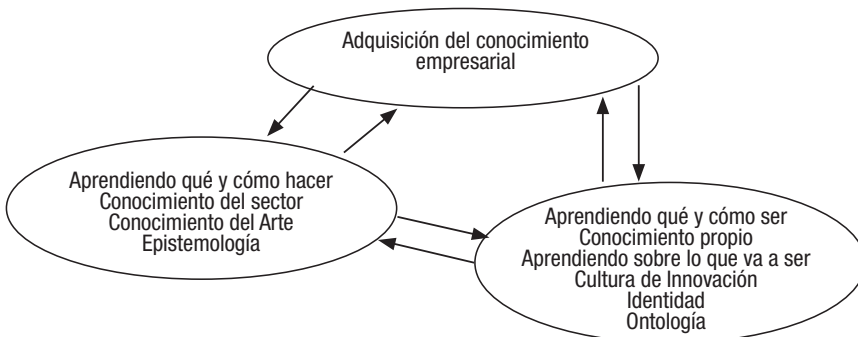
Adquisición del conocimiento empresarial

Aprendiendo qué y cómo hacer
Conocimiento del sector
Conocimiento del Arte
Epistemología

Aprendiendo qué y cómo ser
Conocimiento propio
Aprendiendo sobre lo que va a ser
Cultura de Innovación
Identidad
Ontología